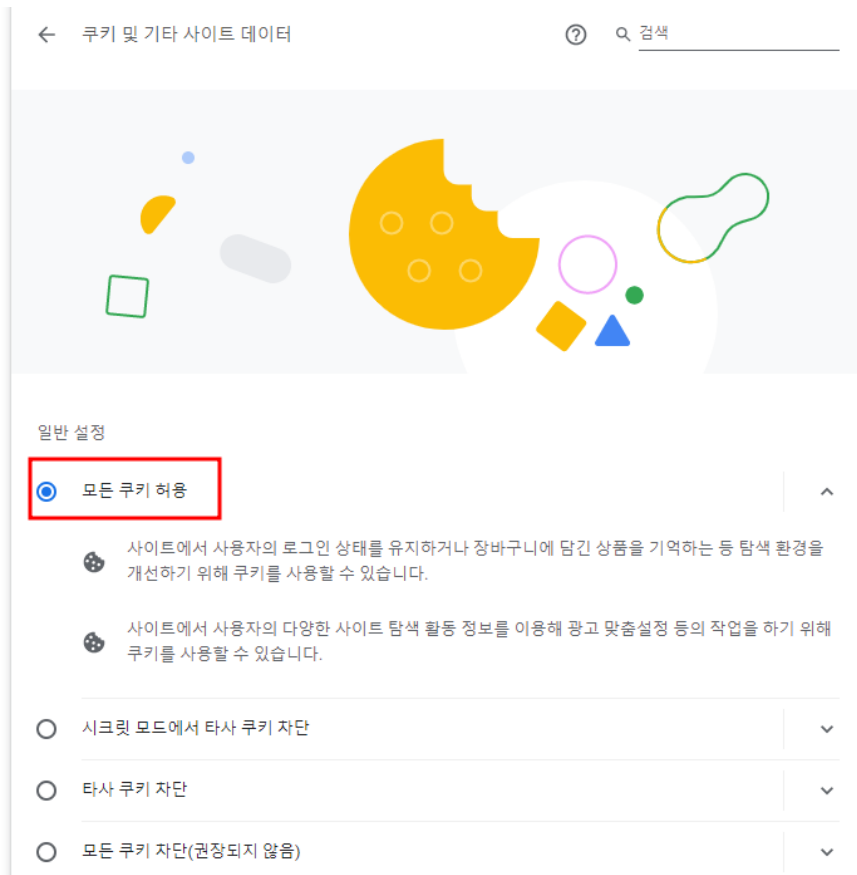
쿠키 및 기타 사이트 데이터

검색

일반 설정

모든 쿠키 허용

사이트에서 사용자의 로그인 상태를 유지하거나 장바구니에 담긴 상품을 기억하는 등 탐색 환경을 개선하기 위해 쿠키를 사용할 수 있습니다.

사이트에서 사용자의 다양한 사이트 탐색 활동 정보를 이용해 광고 맞춤설정 등의 작업을 하기 위해 쿠키를 사용할 수 있습니다.

시크릿 모드에서 타사 쿠키 차단

타사 쿠키 차단

모든 쿠키 차단(권장되지 않음)